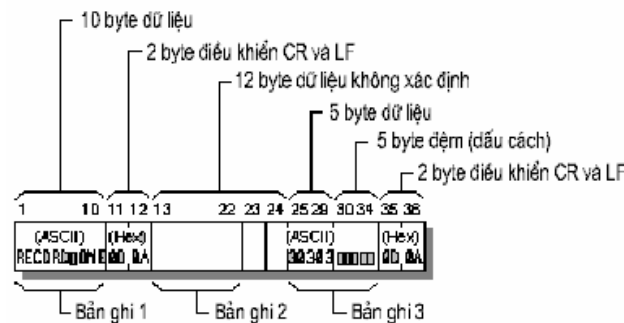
10 byte dữ liệu
2 byte điều khiển CR và LF
12 byte dữ liệu không xác định
5 byte dữ liệu
5 byte đệm (dấu cách)
2 byte điều khiển CR và LF

1 10 11 12 13 22 23 24 25 29 30 34 35 36

(ASCII) RECORD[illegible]
(Hex) 0D 0A
(ASCII) 30 31 3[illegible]
(Hex) 0D 0A

Bản ghi 1
Bản ghi 2
Bản ghi 3